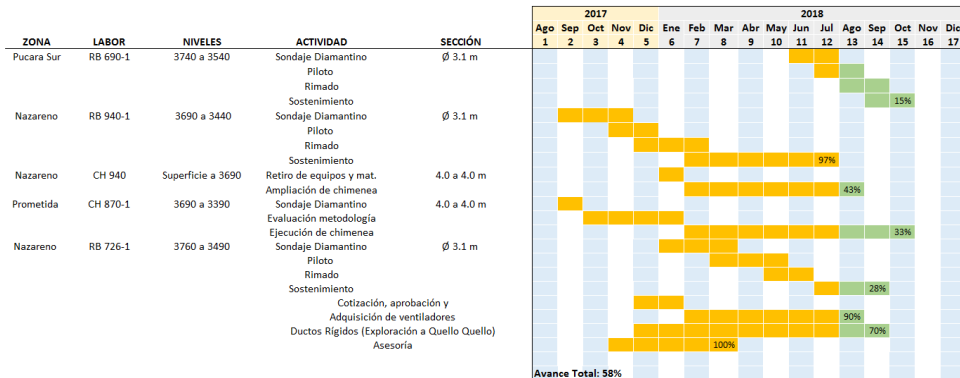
| ZONA | LABOR | NIVELES | ACTIVIDAD | SECCIÓN | 2017 Ago 1 | Sep 2 | Oct 3 | Nov 4 | Dic 5 | 2018 Ene 6 | Feb 7 | Mar 8 | Abr 9 | May 10 | Jun 11 | Jul 12 | Ago 13 | Sep 14 | Oct 15 | Nov 16 | Dic 17 |
|---|---|---|---|---|---|---|---|---|---|---|---|---|---|---|---|---|---|---|---|---|---|
| Pucara Sur | RB 690-1 | 3740 a 3540 | Sondaje Diamantino | Ø 3.1 m | | | | | | | | | | | | | | | | | |
| | | | Piloto | | | | | | | | | | | | | | | | | | |
| | | | Rimado | | | | | | | | | | | | | | | | | | |
| | | | Sostenimiento | | | | | | | | | | | | | | | | 15% | | |
| Nazareno | RB 940-1 | 3690 a 3440 | Sondaje Diamantino | Ø 3.1 m | | | | | | | | | | | | | | | | | |
| | | | Piloto | | | | | | | | | | | | | | | | | | |
| | | | Rimado | | | | | | | | | | | | | | | | | | |
| | | | Sostenimiento | | | | | | | | | | | | | 97% | | | | | |
| Nazareno | CH 940 | Superficie a 3690 | Retiro de equipos y mat. | 4.0 a 4.0 m | | | | | | | | | | | | | | | | | |
| | | | Ampliación de chimenea | | | | | | | | | | | | | | 43% | | | | |
| Prometida | CH 870-1 | 3690 a 3390 | Sondaje Diamantino | 4.0 a 4.0 m | | | | | | | | | | | | | | | | | |
| | | | Evaluación metodología | | | | | | | | | | | | | | | | | | |
| | | | Ejecución de chimenea | | | | | | | | | | | | | | | | 33% | | |
| Nazareno | RB 726-1 | 3760 a 3490 | Sondaje Diamantino | Ø 3.1 m | | | | | | | | | | | | | | | | | |
| | | | Piloto | | | | | | | | | | | | | | | | | | |
| | | | Rimado | | | | | | | | | | | | | | | | | | |
| | | | Sostenimiento | | | | | | | | | | | | | | | 28% | | | |
| | | | Cotización, aprobación y | | | | | | | | | | | | | | | | | | |
| | | | Adquisición de ventiladores | | | | | | | | | | | | | | 90% | | | | |
| | | | Ductos Rígidos (Exploración a Quello Quello) | | | | | | | | | | | | | | | 70% | | | |
| | | | Asesoría | | | | | | | | | 100% | | | | | | | | | |

Avance Total: 58%